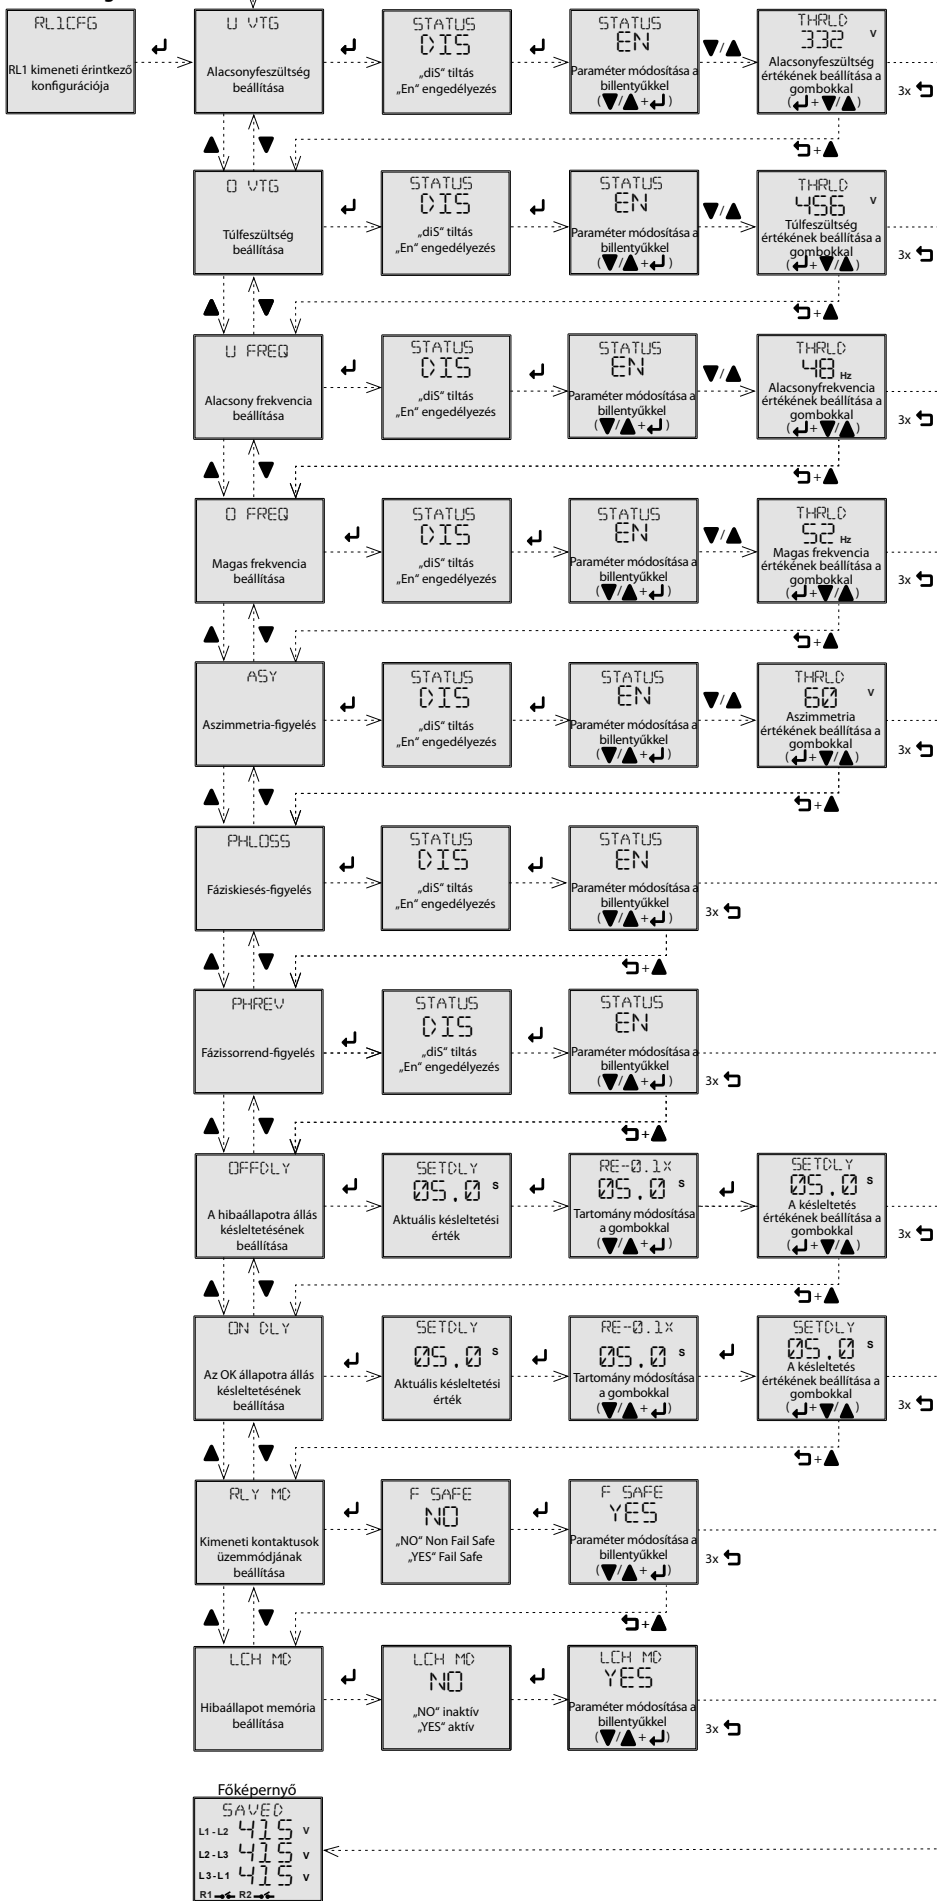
RL1CFG
RL1 kimeneti érintkező konfigurációja

U VTG
Alacsonyfeszültség beállítása

STATUS
DIS
„diS" tiltás
„En" engedélyezés

STATUS
EN
Paraméter módosítása a billentyűkkel
(▼/▲+↵)

▼/▲

THRLD
332 V
Alacsonyfeszültség értékének beállítása a gombokkal
(↵+▼/▲)

3x ↰

↰+▲

▲ ▼

O VTG
Túlfeszültség beállítása

STATUS
DIS
„diS" tiltás
„En" engedélyezés

STATUS
EN
Paraméter módosítása a billentyűkkel
(▼/▲+↵)

▼/▲

THRLD
456 V
Túlfeszültség értékének beállítása a gombokkal
(↵+▼/▲)

3x ↰

↰+▲

U FREQ
Alacsony frekvencia beállítása

STATUS
DIS
„diS" tiltás
„En" engedélyezés

STATUS
EN
Paraméter módosítása a billentyűkkel
(▼/▲+↵)

THRLD
48 Hz
Alacsonyfrekvencia értékének beállítása a gombokkal
(↵+▼/▲)

3x ↰

↰+▲

O FREQ
Magas frekvencia beállítása

STATUS
DIS
„diS" tiltás
„En" engedélyezés

STATUS
EN
Paraméter módosítása a billentyűkkel
(▼/▲+↵)

THRLD
52 Hz
Magas frekvencia értékének beállítása a gombokkal
(↵+▼/▲)

3x ↰

↰+▲

ASY
Aszimmetria-figyelés

STATUS
DIS
„diS" tiltás
„En" engedélyezés

STATUS
EN
Paraméter módosítása a billentyűkkel
(▼/▲+↵)

THRLD
60 V
Aszimmetria értékének beállítása a gombokkal
(↵+▼/▲)

3x ↰

↰+▲

PHLOSS
Fáziskiesés-figyelés

STATUS
DIS
„diS" tiltás
„En" engedélyezés

STATUS
EN
Paraméter módosítása a billentyűkkel
(▼/▲+↵)

3x ↰

↰+▲

PHREV
Fázissorrend-figyelés

STATUS
DIS
„diS" tiltás
„En" engedélyezés

STATUS
EN
Paraméter módosítása a billentyűkkel
(▼/▲+↵)

3x ↰

↰+▲

OFFDLY
A hibaállapotra állás késleltetésének beállítása

SETDLY
05.0 s
Aktuális késleltetési érték

RE-0.1X
05.0 s
Tartomány módosítása a gombokkal
(▼/▲+↵)

SETDLY
05.0 s
A késleltetés értékének beállítása a gombokkal
(↵+▼/▲)

3x ↰

↰+▲

ON DLY
Az OK állapotra állás késleltetésének beállítása

SETDLY
05.0 s
Aktuális késleltetési érték

RE-0.1X
05.0 s
Tartomány módosítása a gombokkal
(▼/▲+↵)

SETDLY
05.0 s
A késleltetés értékének beállítása a gombokkal
(↵+▼/▲)

3x ↰

↰+▲

RLY MD
Kimeneti kontaktusok üzemmódjának beállítása

F SAFE
NO
„NO" Non Fail Safe
„YES" Fail Safe

F SAFE
YES
Paraméter módosítása a billentyűkkel
(▼/▲+↵)

3x ↰

↰+▲

LCH MD
Hibaállapot memória beállítása

LCH MD
NO
„NO" inaktív
„YES" aktív

LCH MD
YES
Paraméter módosítása a billentyűkkel
(▼/▲+↵)

3x ↰

Főképernyő
SAVED
L1 - L2 415 V
L2 - L3 415 V
L3 - L1 415 V
R1 R2